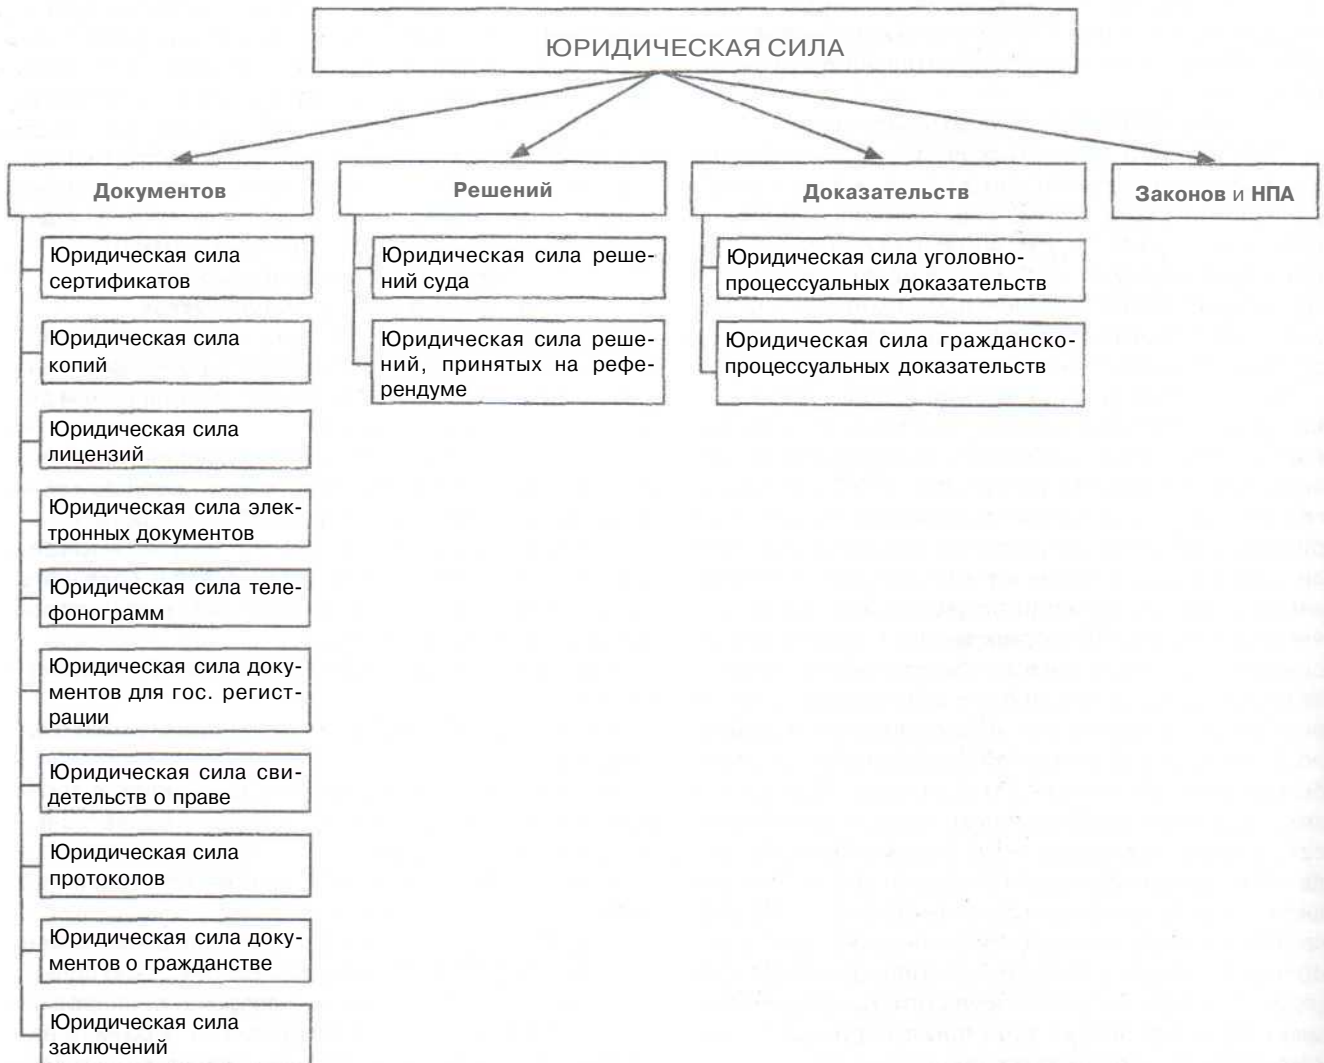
ЮРИДИЧЕСКАЯ СИЛА

Документов

Юридическая сила сертификатов

Юридическая сила копий

Юридическая сила лицензий

Юридическая сила электронных документов

Юридическая сила телефонограмм

Юридическая сила документов для гос. регистрации

Юридическая сила свидетельств о праве

Юридическая сила протоколов

Юридическая сила документов о гражданстве

Юридическая сила заключений

Решений

Юридическая сила решений суда

Юридическая сила решений, принятых на референдуме

Доказательств

Юридическая сила уголовно-процессуальных доказательств

Юридическая сила гражданско-процессуальных доказательств

Законов и НПА